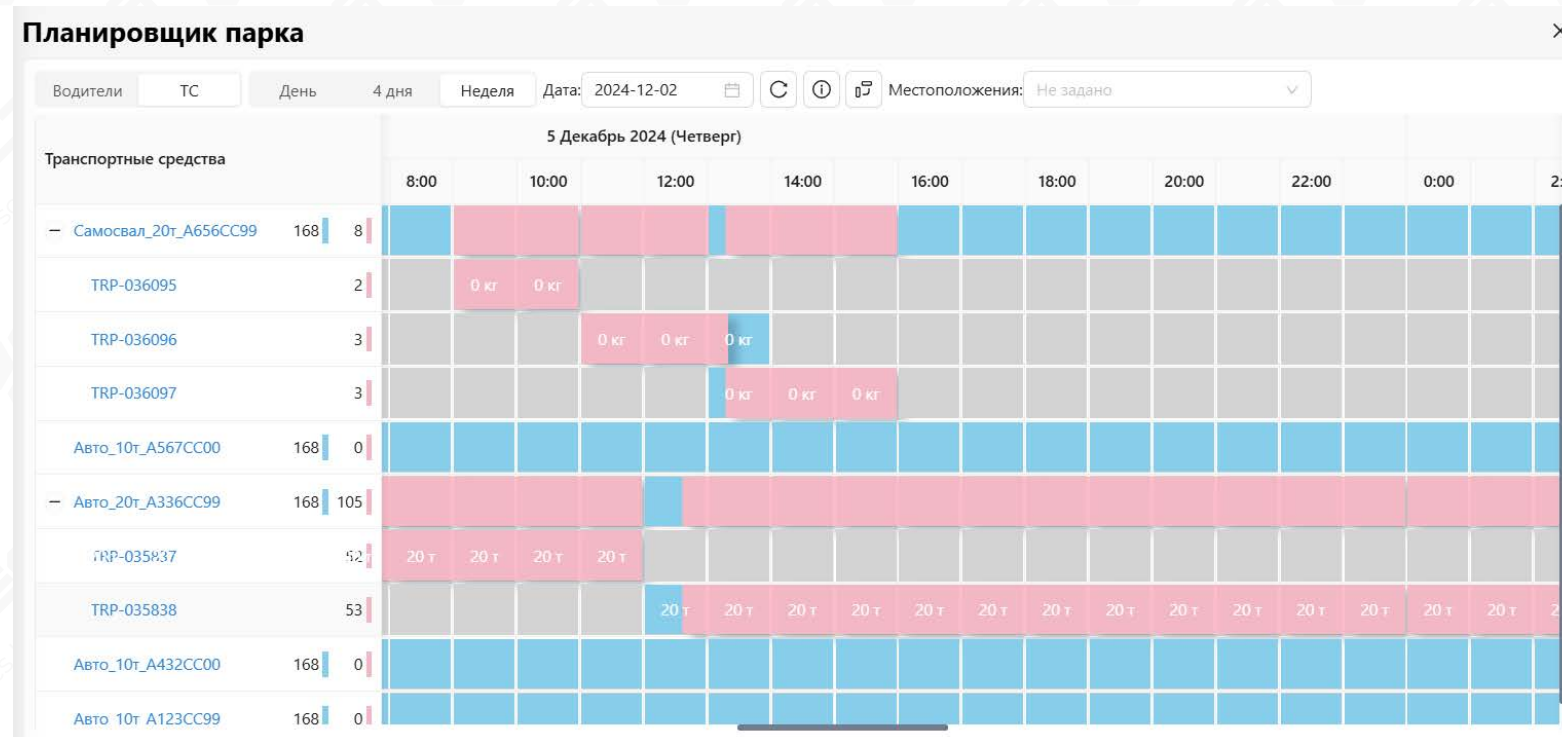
Планировщик парка

Водители ТС День 4 дня Неделя Дата: 2024-12-02 Местоположения: Не задано

Транспортные средства

5 Декабрь 2024 (Четверг)

8:00 10:00 12:00 14:00 16:00 18:00 20:00 22:00 0:00 2:

| Транспортные средства | | | |
|---|---|---|---|
| − Самосвал_20т_А656СС99 | 168 | 8 | |
| TRP-036095 | | 2 | 0 кг 0 кг |
| TRP-036096 | | 3 | 0 кг 0 кг 0 кг |
| TRP-036097 | | 3 | 0 кг 0 кг 0 кг |
| Авто_10т_А567СС00 | 168 | 0 | |
| − Авто_20т_А336СС99 | 168 | 105 | |
| TRP-035837 | | 52 | 20 т 20 т 20 т 20 т |
| TRP-035838 | | 53 | 20 т 20 т 20 т 20 т 20 т 20 т 20 т 20 т 20 т 20 т 20 т 20 т 20 т 20 т 2 |
| Авто_10т_А432СС00 | 168 | 0 | |
| Авто_10т_А123СС99 | 168 | 0 | |